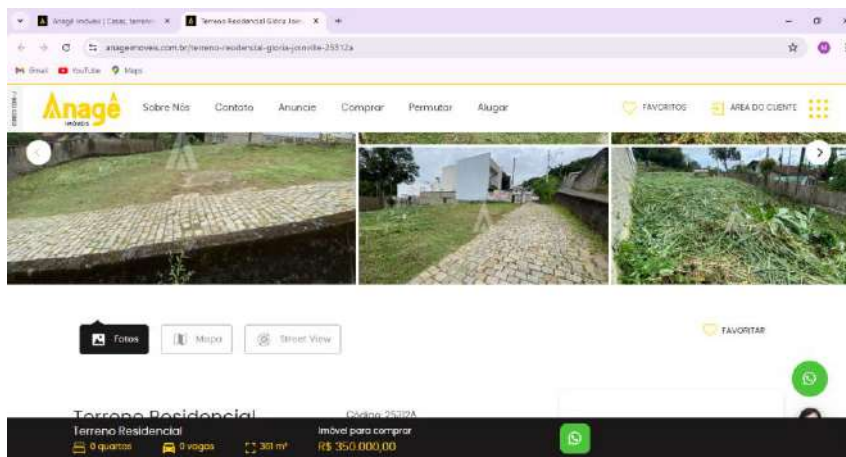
Anagê Imóveis | Casas, terren ×
Terreno Residencial Glória Join ×
+

anageimoveis.com.br/terreno-residencial-gloria-joinville-25312a

Gmail YouTube Maps

Anagê IMÓVEIS
Sobre Nós
Contato
Anuncie
Comprar
Permutar
Alugar
FAVORITOS
ÁREA DO CLIENTE

Fotos
Mapa
Street View
FAVORITAR

Terreno Residencial
Código: 25312A

Terreno Residencial
0 quartos
0 vagas
361 m²
Imóvel para comprar
R$ 350.000,00